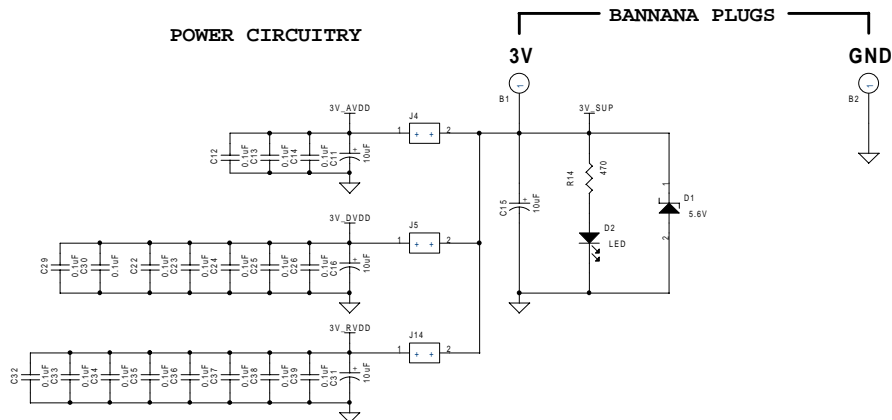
POWER CIRCUITRY

BANNANA PLUGS

3V

GND

B1

B2

3V_AVDD

J4

1 2

C12 C13 0.1uF C14 0.1uF C11 0.1uF 10uF

3V_SUP

R14 470

D1 5.6V

C15 10uF

D2 LED

2

3V_DVDD

J5

1 2

C29 C30 0.1uF C22 0.1uF C23 0.1uF C24 0.1uF C25 0.1uF C26 0.1uF C16 0.1uF 10uF

3V_RVDD

J14

1 2

C32 C33 0.1uF C34 0.1uF C35 0.1uF C36 0.1uF C37 0.1uF C38 0.1uF C39 0.1uF C31 0.1uF 10uF